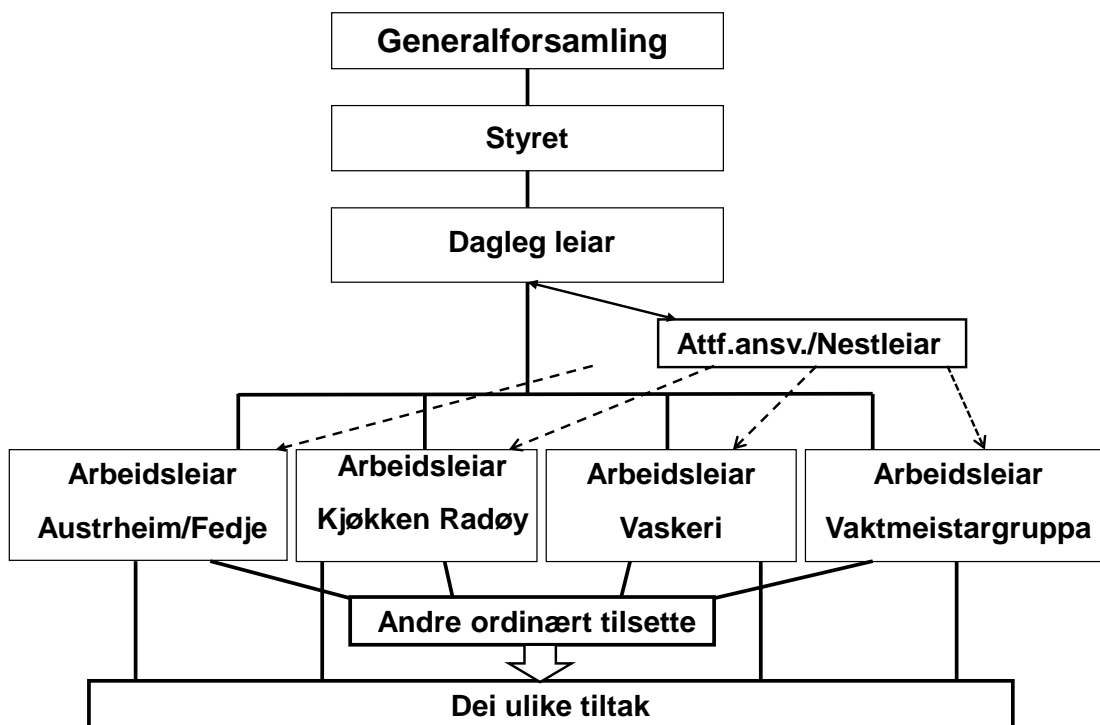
Generalforsamling

Styret

Dagleg leiar

Attf.ansv./Nestleiar

Arbeidsleiar Austrheim/Fedje

Arbeidsleiar Kjøkken Radøy

Arbeidsleiar Vaskeri

Arbeidsleiar Vaktmeistargruppa

Andre ordinært tilsette

Dei ulike tiltak